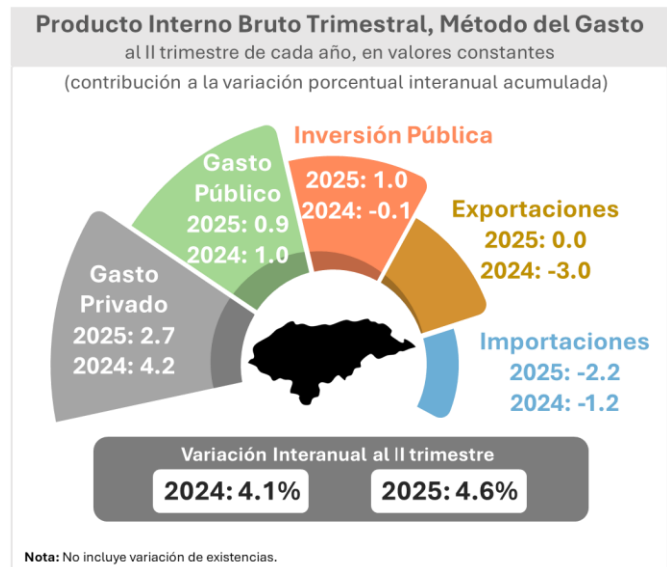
Producto Interno Bruto Trimestral, Método del Gasto
al II trimestre de cada año, en valores constantes
(contribución a la variación porcentual interanual acumulada)

Inversión Pública
2025: 1.0
2024: -0.1

Gasto Público
2025: 0.9
2024: 1.0

Exportaciones
2025: 0.0
2024: -3.0

Gasto Privado
2025: 2.7
2024: 4.2

Importaciones
2025: -2.2
2024: -1.2

Variación Interanual al II trimestre
2024: 4.1%
2025: 4.6%

Nota: No incluye variación de existencias.